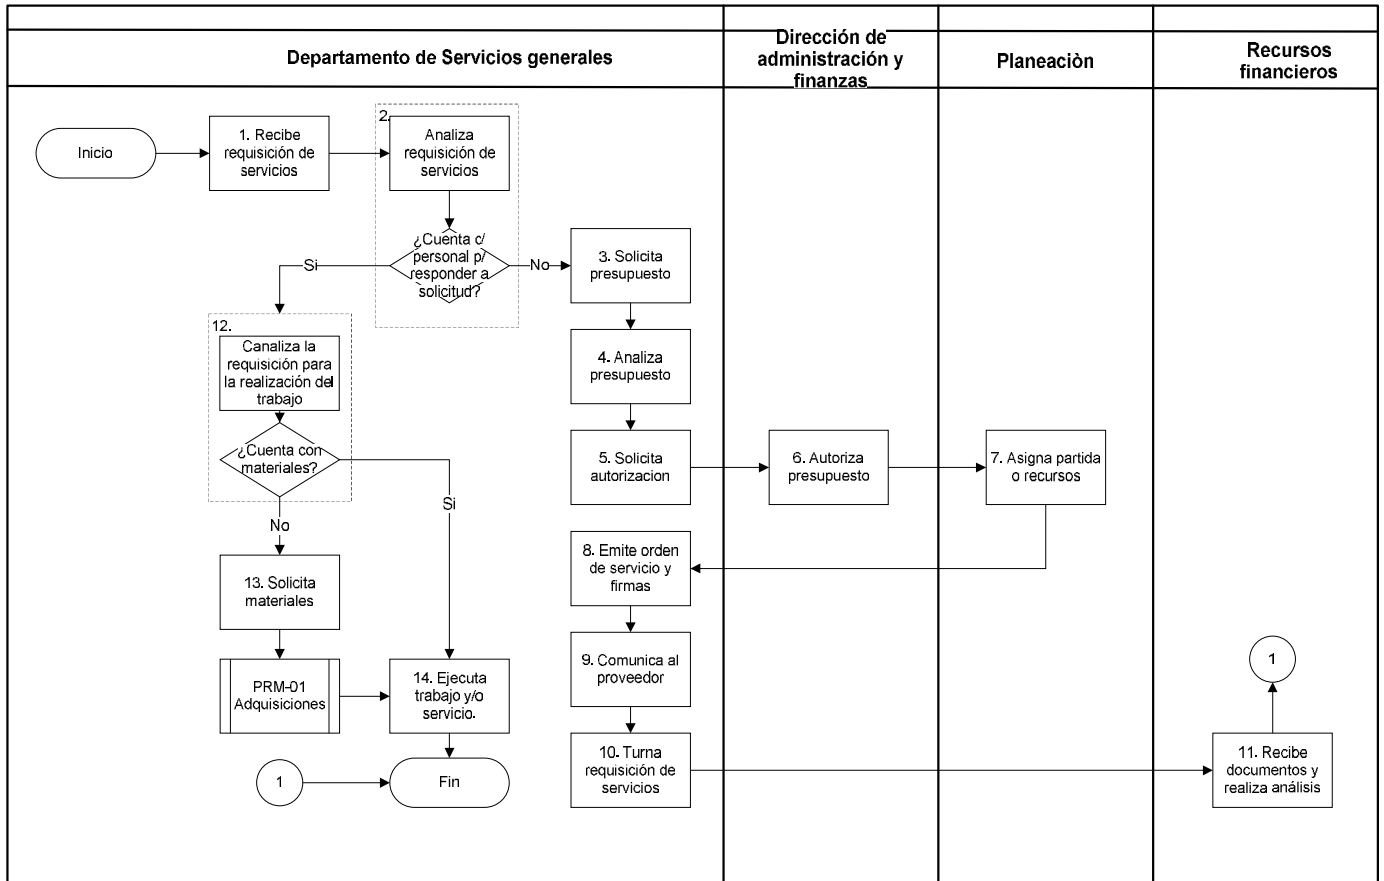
Departamento de Servicios generales

Dirección de administración y finanzas

Planeaciòn

Recursos financieros

Inicio

1. Recibe requisición de servicios

2.

Analiza requisición de servicios

¿Cuenta c/ personal p/ responder a solicitud?

Si

No

3. Solicita presupuesto

4. Analiza presupuesto

5. Solicita autorizacion

6. Autoriza presupuesto

7. Asigna partida o recursos

12.

Canaliza la requisición para la realización del trabajo

¿Cuenta con materiales?

Si

No

13. Solicita materiales

PRM-01 Adquisiciones

14. Ejecuta trabajo y/o servicio.

1

Fin

8. Emite orden de servicio y firmas

9. Comunica al proveedor

10. Turna requisición de servicios

11. Recibe documentos y realiza análisis

1